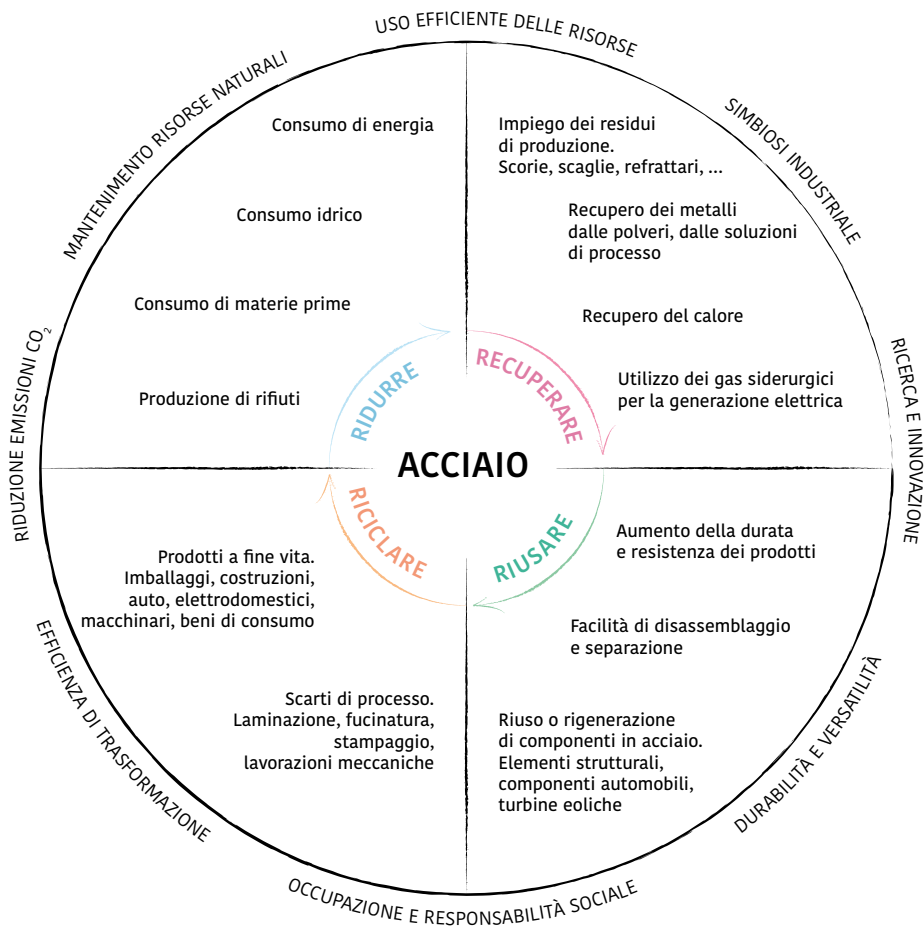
USO EFFICIENTE DELLE RISORSE

SIMBIOSI INDUSTRIALE

RICERCA E INNOVAZIONE

DURABILITÀ E VERSATILITÀ

OCCUPAZIONE E RESPONSABILITÀ SOCIALE

EFFICIENZA DI TRASFORMAZIONE

RIDUZIONE EMISSIONI $CO_2$

MANTENIMENTO RISORSE NATURALI

Consumo di energia

Consumo idrico

Consumo di materie prime

Produzione di rifiuti

Impiego dei residui di produzione. Scorie, scaglie, refrattari, ...

Recupero dei metalli dalle polveri, dalle soluzioni di processo

Recupero del calore

Utilizzo dei gas siderurgici per la generazione elettrica

RIDURRE

RECUPERARE

ACCIAIO

RICICLARE

RIUSARE

Aumento della durata e resistenza dei prodotti

Facilità di disassemblaggio e separazione

Riuso o rigenerazione di componenti in acciaio. Elementi strutturali, componenti automobili, turbine eoliche

Prodotti a fine vita. Imballaggi, costruzioni, auto, elettrodomestici, macchinari, beni di consumo

Scarti di processo. Laminazione, fucinatura, stampaggio, lavorazioni meccaniche